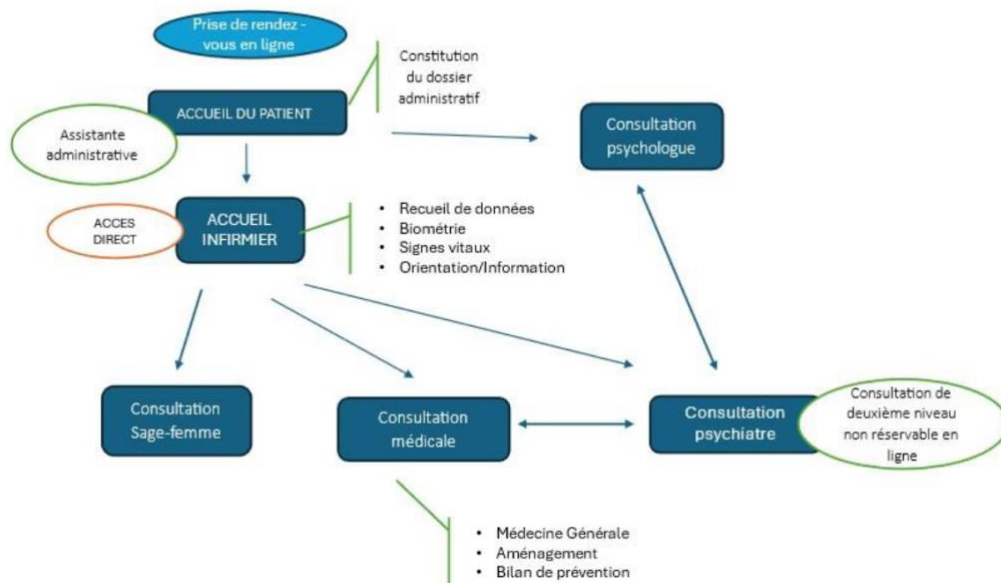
Prise de rendez - vous en ligne

Constitution du dossier administratif

ACCUEIL DU PATIENT

Assistante administrative

Consultation psychologue

ACCES DIRECT

ACCUEIL INFIRMIER

- Recueil de données
- Biométrie
- Signes vitaux
- Orientation/Information

Consultation Sage-femme

Consultation médicale

Consultation psychiatre

Consultation de deuxième niveau non réservable en ligne

- Médecine Générale
- Aménagement
- Bilan de prévention